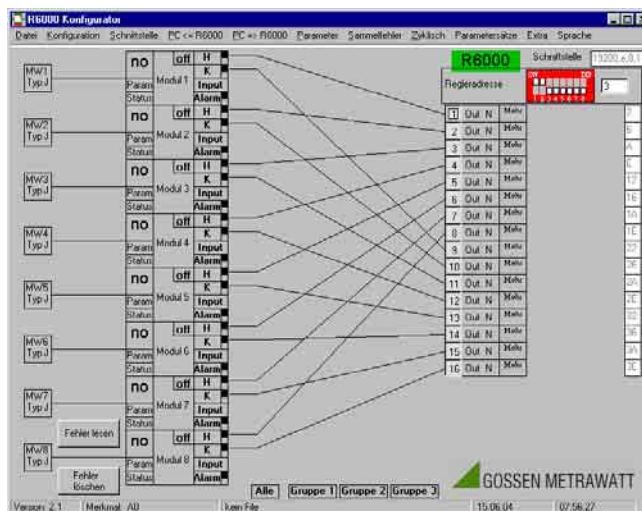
R6000 Konfigurator

Datei Konfiguration Schnittstelle PC <= R6000 PC => R6000 Parameter Sammelfehler Zyklisch Parametersätze Extra Sprache

MW1 Typ J
no
Param
Status
Modul 1
off
H
K
Input
Alarm

MW2 Typ J
no
Param
Status
Modul 2
off
H
K
Input
Alarm

MW3 Typ J
no
Param
Status
Modul 3
off
H
K
Input
Alarm

MW4 Typ J
no
Param
Status
Modul 4
off
H
K
Input
Alarm

MW5 Typ J
no
Param
Status
Modul 5
off
H
K
Input
Alarm

MW6 Typ J
no
Param
Status
Modul 6
off
H
K
Input
Alarm

MW7 Typ J
no
Param
Status
Modul 7
off
H
K
Input
Alarm

Fehler lesen

MW8 Typ J
no
Param
Status
Modul 8
off
H
K
Input
Alarm

Fehler löschen

R6000
Regleradresse
Schnittstelle 19200,e,8,1
3

1 Out N Mehr
2 Out N Mehr
3 Out N Mehr
4 Out N Mehr
5 Out N Mehr
6 Out N Mehr
7 Out N Mehr
8 Out N Mehr
9 Out N Mehr
10 Out N Mehr
11 Out N Mehr
12 Out N Mehr
13 Out N Mehr
14 Out N Mehr
15 Out N Mehr
16 Out N Mehr

2
6
A
E
12
16
1A
1E
22
26
2A
2E
32
36
3A
3E

Alle Gruppe 1 Gruppe 2 Gruppe 3

GOSSEN METRAWATT

Version: 2.1 Merkmal: A0 kein File 15.06.04 07:56:27